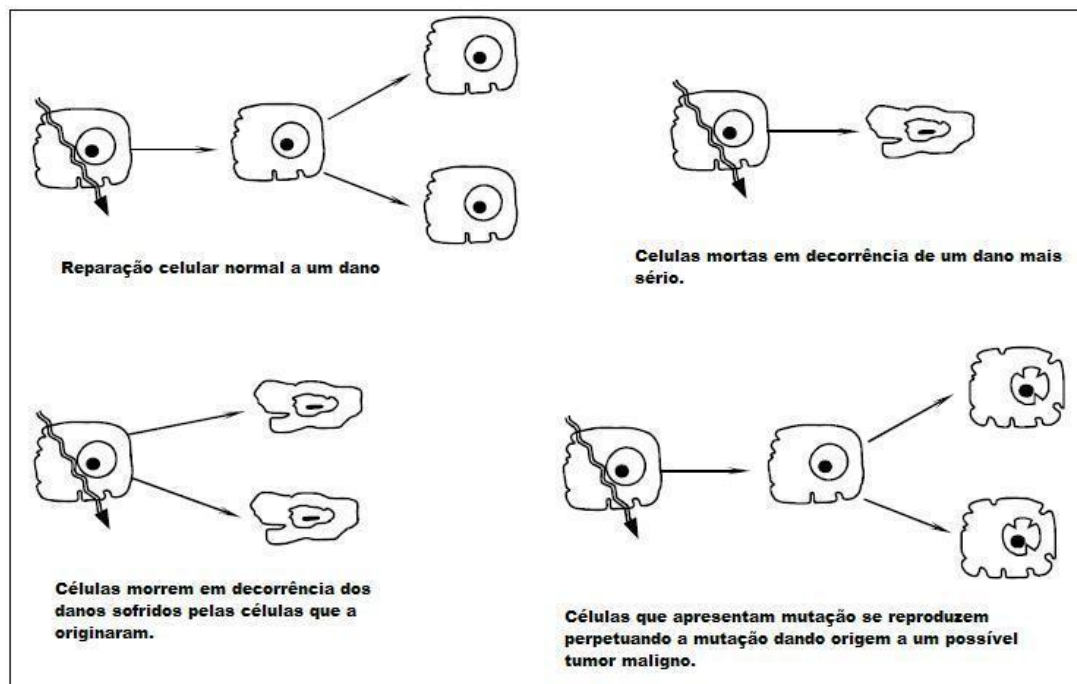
Reparação celular normal a um dano

Celulas mortas em decorrência de um dano mais sério.

Células morrem em decorrência dos danos sofridos pelas células que a originaram.

Células que apresentam mutação se reproduzem perpetuando a mutação dando origem a um possível tumor maligno.